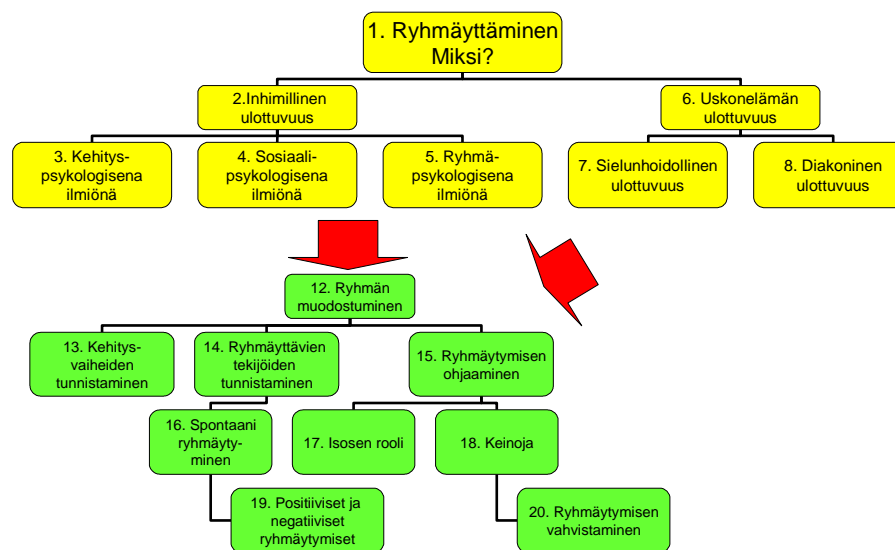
1. Ryhmäyttäminen Miksi?

2.Inhimillinen ulottuvuus

6. Uskonelämän ulottuvuus

3. Kehityspsykologisena ilmiönä

4. Sosiaalipsykologisena ilmiönä

5. Ryhmäpsykologisena ilmiönä

7. Sielunhoidollinen ulottuvuus

8. Diakoninen ulottuvuus

12. Ryhmän muodostuminen

13. Kehitysvaiheiden tunnistaminen

14. Ryhmäyttävien tekijöiden tunnistaminen

15. Ryhmäytymisen ohjaaminen

16. Spontaani ryhmäytyminen

17. Isosen rooli

18. Keinoja

19. Positiiviset ja negatiiviset ryhmäytymiset

20. Ryhmäytymisen vahvistaminen